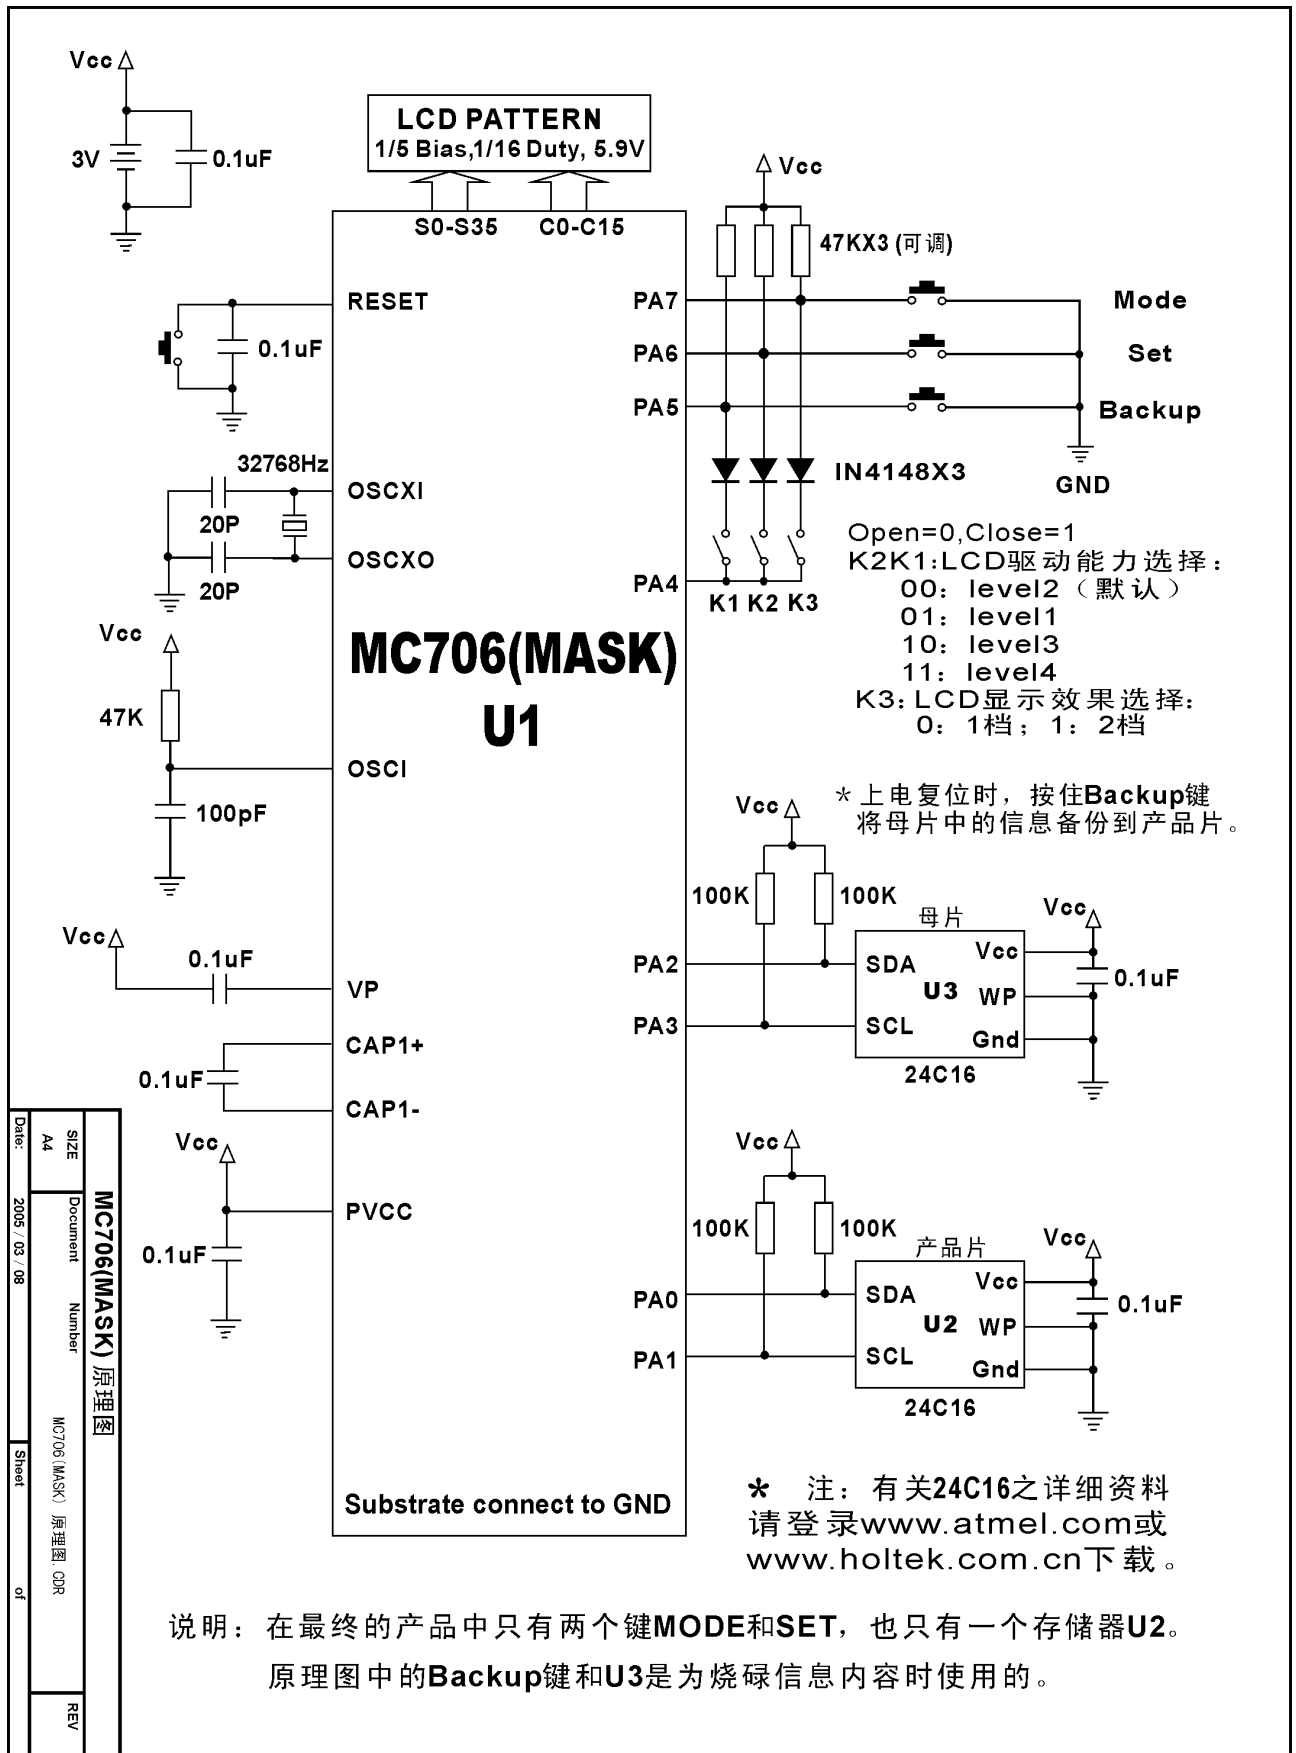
Vcc
3V
0.1uF

LCD PATTERN
1/5 Bias,1/16 Duty, 5.9V
S0-S35
C0-C15

Vcc
47KX3 (可调)

RESET
0.1uF

PA7
PA6
PA5
Mode
Set
Backup
GND

32768Hz
OSCXI
20P
OSCXO
20P

IN4148X3

Open=0,Close=1
K2K1:LCD驱动能力选择：
00：level2（默认）
01：level1
10：level3
11：level4
K3:LCD显示效果选择：
0：1档；1：2档

PA4
K1 K2 K3

Vcc
47K
OSCI
100pF

MC706(MASK)
U1

＊上电复位时，按住Backup键
将母片中的信息备份到产品片。

Vcc
100K
100K
母片
Vcc
PA2
SDA
U3
Vcc
WP
0.1uF
PA3
SCL
Gnd
24C16

Vcc
0.1uF
VP
CAP1+
0.1uF
CAP1-

Vcc
PVCC
0.1uF

Vcc
100K
100K
产品片
Vcc
PA0
SDA
U2
Vcc
WP
0.1uF
PA1
SCL
Gnd
24C16

Substrate connect to GND

＊ 注：有关24C16之详细资料
请登录www.atmel.com或
www.holtek.com.cn下载。

MC706(MASK)原理图
SIZE
A4
Document Number
MC706(MASK) 原理图.CDR
REV
Date: 2005 / 03 / 08
Sheet
of

说明：在最终的产品中只有两个键MODE和SET，也只有一个存储器U2。
原理图中的Backup键和U3是为烧碌信息内容时使用的。